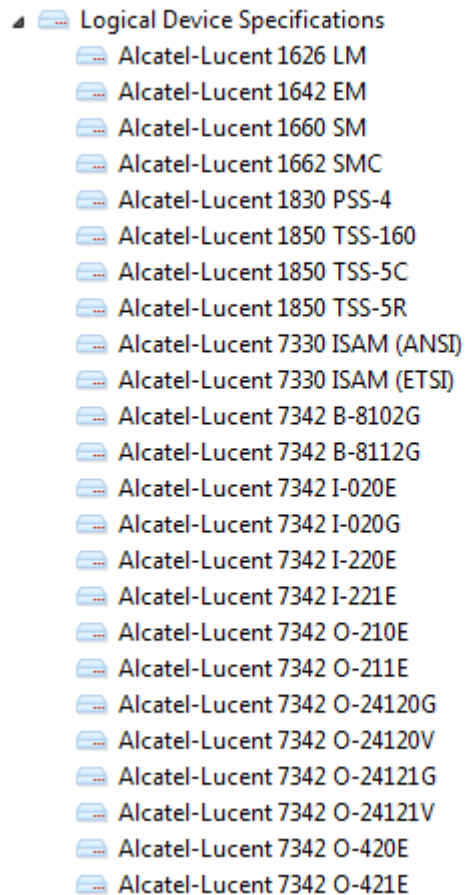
Logical Device Specifications
Alcatel-Lucent 1626 LM
Alcatel-Lucent 1642 EM
Alcatel-Lucent 1660 SM
Alcatel-Lucent 1662 SMC
Alcatel-Lucent 1830 PSS-4
Alcatel-Lucent 1850 TSS-160
Alcatel-Lucent 1850 TSS-5C
Alcatel-Lucent 1850 TSS-5R
Alcatel-Lucent 7330 ISAM (ANSI)
Alcatel-Lucent 7330 ISAM (ETSI)
Alcatel-Lucent 7342 B-8102G
Alcatel-Lucent 7342 B-8112G
Alcatel-Lucent 7342 I-020E
Alcatel-Lucent 7342 I-020G
Alcatel-Lucent 7342 I-220E
Alcatel-Lucent 7342 I-221E
Alcatel-Lucent 7342 O-210E
Alcatel-Lucent 7342 O-211E
Alcatel-Lucent 7342 O-24120G
Alcatel-Lucent 7342 O-24120V
Alcatel-Lucent 7342 O-24121G
Alcatel-Lucent 7342 O-24121V
Alcatel-Lucent 7342 O-420E
Alcatel-Lucent 7342 O-421E